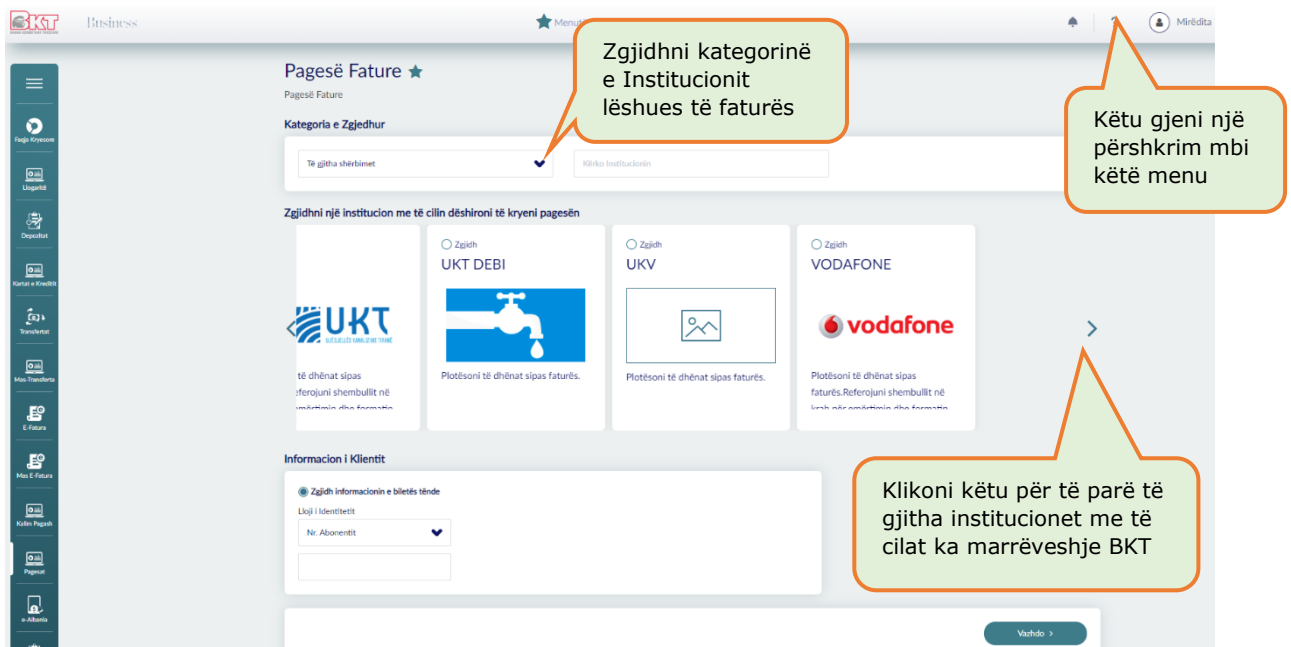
BKT Business

Menut

Mirëdita

Faqja Kryesore
Llogaritë
Depozitat
Kartat e Kreditit
Transfertat
Mas-Transferta
E-Fatura
Mas E-Fatura
Kalim Pagash
Pagesat
e-Albania

Pagesë Fature
Pagesë Fature

Zgjidhni kategorinë e Institucionit lëshues të faturës

Këtu gjeni një përshkrim mbi këtë menu

Kategoria e Zgjedhur
Të gjitha shërbimet
Kërko Institucionin

Zgjidhni një institucion me të cilin dëshironi të kryeni pagesën

UKT
të dhënat sipas
eferojuni shembullit në
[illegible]

Zgjidh
UKT DEBI
Plotësoni të dhënat sipas faturës.

Zgjidh
UKV
Plotësoni të dhënat sipas faturës.

Zgjidh
VODAFONE
vodafone
Plotësoni të dhënat sipas faturës.Referojuni shembullit në krah për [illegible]

Klikoni këtu për të parë të gjitha institucionet me të cilat ka marrëveshje BKT

Informacion i Klientit
Zgjidh informacionin e biletës tënde
Lloji i Identitetit
Nr. Abonentit

Vazhdo